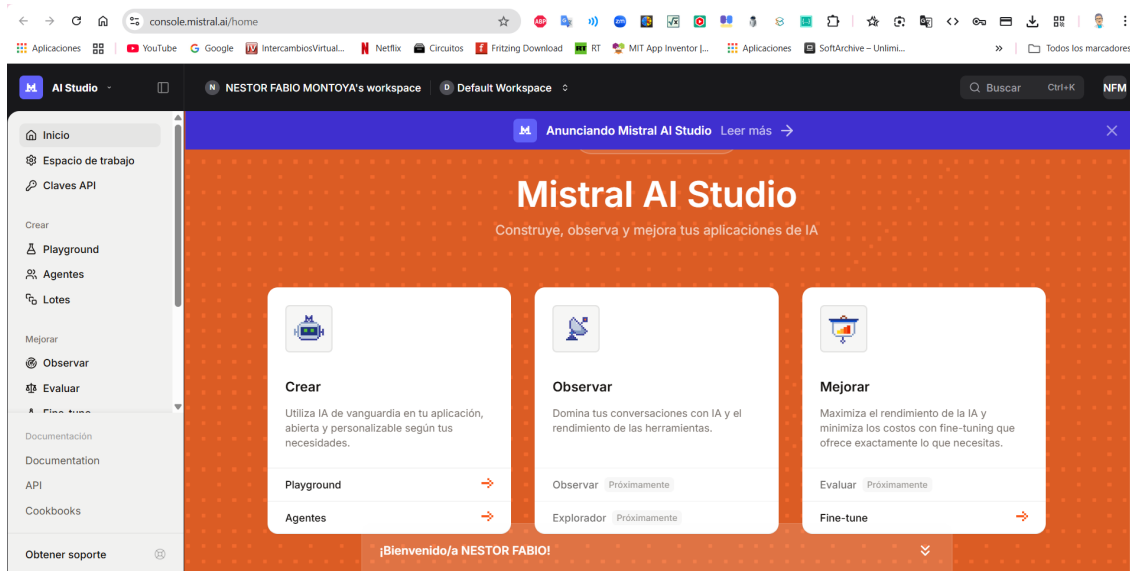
console.mistral.ai/home

Aplicaciones YouTube Google IntercambiosVirtual... Netflix Circuitos Fritzing Download RT MIT App Inventor |... Aplicaciones SoftArchive – Unlimi... » Todos los marcadores

AI Studio
N NESTOR FABIO MONTOYA's workspace
D Default Workspace
Buscar Ctrl+K
NFM

Inicio
Espacio de trabajo
Claves API

Crear
Playground
Agentes
Lotes

Mejorar
Observar
Evaluar
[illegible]

Documentación
Documentation
API
Cookbooks

Obtener soporte

Anunciando Mistral AI Studio Leer más →

Mistral AI Studio
Construye, observa y mejora tus aplicaciones de IA

Crear
Utiliza IA de vanguardia en tu aplicación, abierta y personalizable según tus necesidades.
Playground
Agentes

Observar
Domina tus conversaciones con IA y el rendimiento de las herramientas.
Observar Próximamente
Explorador Próximamente

Mejorar
Maximiza el rendimiento de la IA y minimiza los costos con fine-tuning que ofrece exactamente lo que necesitas.
Evaluar Próximamente
Fine-tune

¡Bienvenido/a NESTOR FABIO!